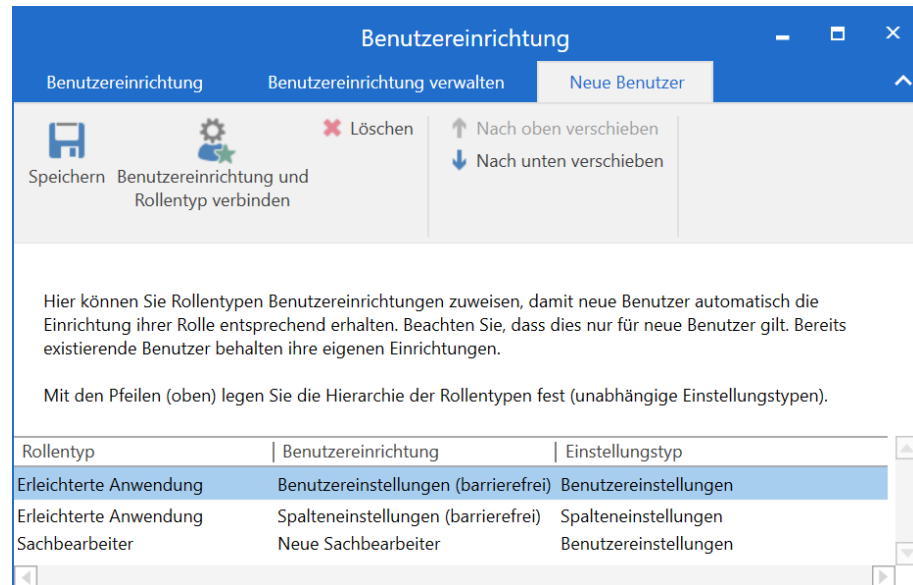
Benutzereinrichtung

Benutzereinrichtung | Benutzereinrichtung verwalten | Neue Benutzer

Speichern

Benutzereinrichtung und Rollentyp verbinden

Löschen

Nach oben verschieben

Nach unten verschieben

Hier können Sie Rollentypen Benutzereinrichtungen zuweisen, damit neue Benutzer automatisch die Einrichtung ihrer Rolle entsprechend erhalten. Beachten Sie, dass dies nur für neue Benutzer gilt. Bereits existierende Benutzer behalten ihre eigenen Einrichtungen.

Mit den Pfeilen (oben) legen Sie die Hierarchie der Rollentypen fest (unabhängige Einstellungstypen).

| Rollentyp | Benutzereinrichtung | Einstellungstyp |
|---|---|---|
| Erleichterte Anwendung | Benutzereinstellungen (barrierefrei) | Benutzereinstellungen |
| Erleichterte Anwendung | Spalteneinstellungen (barrierefrei) | Spalteneinstellungen |
| Sachbearbeiter | Neue Sachbearbeiter | Benutzereinstellungen |